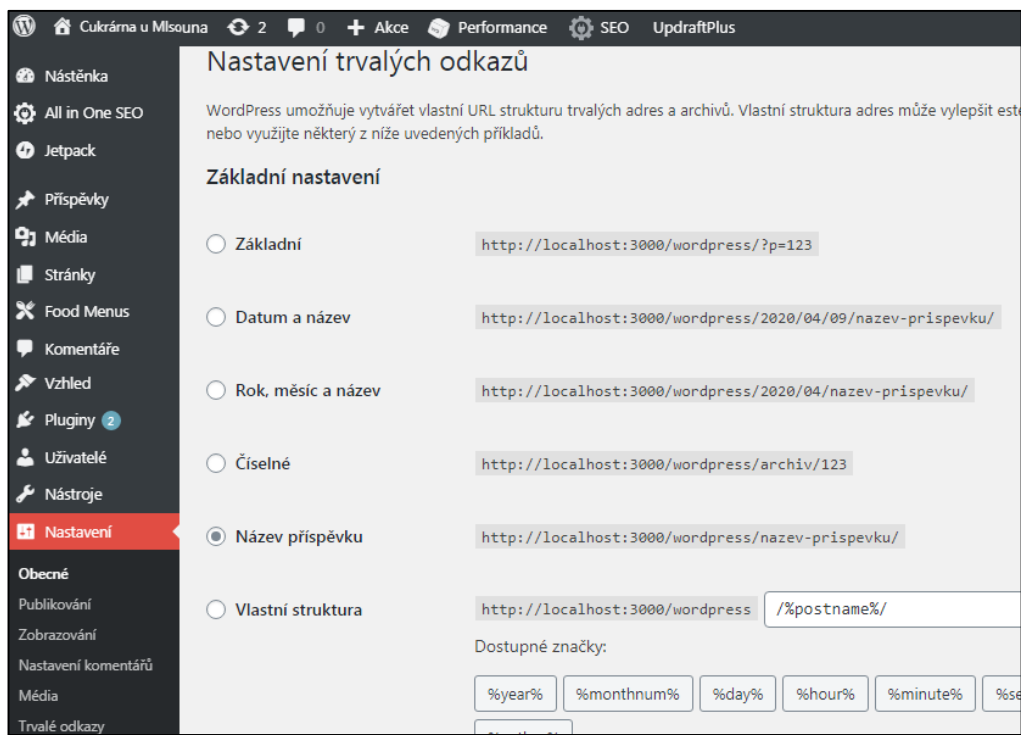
Cukrárna u Mlsouna 2 0 Akce Performance SEO UpdraftPlus

Nástěnka
All in One SEO
Jetpack
Příspěvky
Média
Stránky
Food Menus
Komentáře
Vzhled
Pluginy 2
Uživatelé
Nástroje
Nastavení

Obecné
Publikování
Zobrazování
Nastavení komentářů
Média
Trvalé odkazy

Nastavení trvalých odkazů

WordPress umožňuje vytvářet vlastní URL strukturu trvalých adres a archivů. Vlastní struktura adres může vylepšit este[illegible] nebo využijte některý z níže uvedených příkladů.

Základní nastavení

Základní http://localhost:3000/wordpress/?p=123

Datum a název http://localhost:3000/wordpress/2020/04/09/nazev-prispevku/

Rok, měsíc a název http://localhost:3000/wordpress/2020/04/nazev-prispevku/

Číselné http://localhost:3000/wordpress/archiv/123

Název příspěvku http://localhost:3000/wordpress/nazev-prispevku/

Vlastní struktura http://localhost:3000/wordpress /%postname%/

Dostupné značky:

%year% %monthnum% %day% %hour% %minute% %se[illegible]